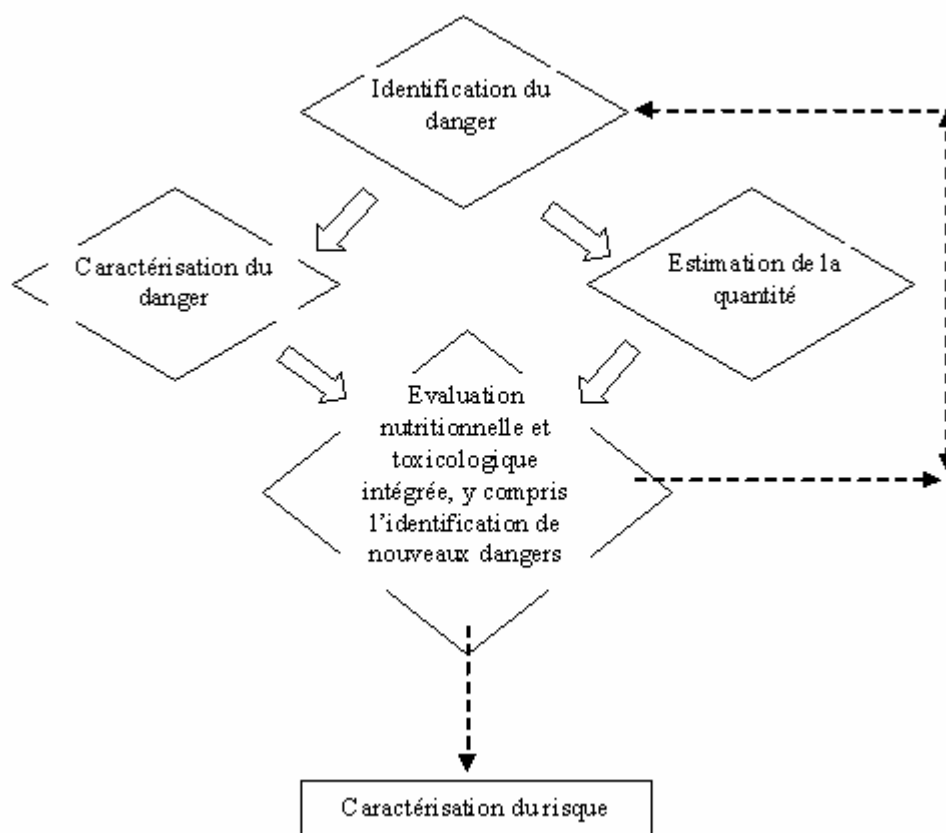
Identification du danger

Caractérisation du danger

Estimation de la quantité

Evaluation nutritionnelle et toxicologique intégrée, y compris l'identification de nouveaux dangers

Caractérisation du risque